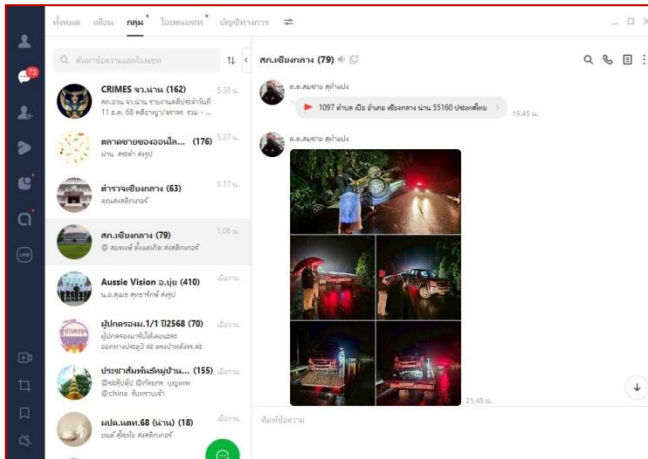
ทั้งหมด เพื่อน กลุ่ม โอเพนแชท บัญชีทางการ

73

ค้นหาชื่อความและห้องแชท

CRIMES จว.น่าน (162) 5.38 น.
สภ.อ.น.จว.น่าน รายงานเหตุประจำวันที่ 11 ต.ค. 68 ...

ตลาดขายของออนไล... (176) 5.27 น.
น่าน ส่งสติ๊กเกอร์

ตำรวจเชียงกลาง (63) 5.17 น.
คุณส่งสติกเกอร์

สภ.เชียงกลาง (79) 1.06 น.
@ สมพงษ์ ส่งสติกเกอร์

Aussie Vision อ.ปัว (410) เมื่อวาน
ส.ต.ต.สมุด ส่งรูป

ผู้ปกครองม.1/1 ปี2568 (70) เมื่อวาน

ประชาสัมพันธ์หมู่บ้าน... (155) เมื่อวาน

ผปค.นสท.68 (น่าน) (18) เมื่อวาน
ส่งสติกเกอร์

สภ.เชียงกลาง (79)

ด.ต.สมชาย สุทำแปง
1097 ตำบล เปือ อำเภอ เชียงกลาง น่าน 55160 ประเทศไทย 19.45 น.

ด.ต.สมชาย สุทำแปง

21.45 น.

พิมพ์ข้อความ